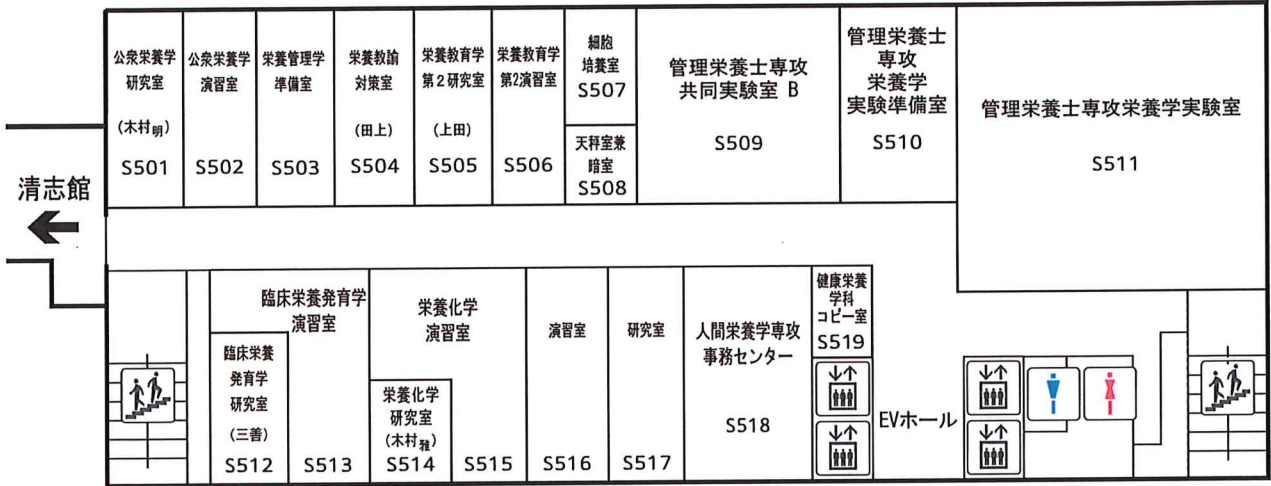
公衆栄養学研究室
(木村明)
S501

公衆栄養学演習室
S502

栄養管理学準備室
S503

栄養教諭対策室
(田上)
S504

栄養教育学第2研究室
(上田)
S505

栄養教育学第2演習室
S506

細胞培養室
S507

天秤室兼暗室
S508

管理栄養士専攻共同実験室 B
S509

管理栄養士専攻栄養学実験準備室
S510

管理栄養士専攻栄養学実験室
S511

清志館

臨床栄養発育学演習室

臨床栄養発育学研究室
(三善)
S512

S513

栄養化学演習室

栄養化学研究室
(木村雅)
S514

S515

演習室
S516

研究室
S517

人間栄養学専攻事務センター
S518

健康栄養学科コピー室
S519

EVホール